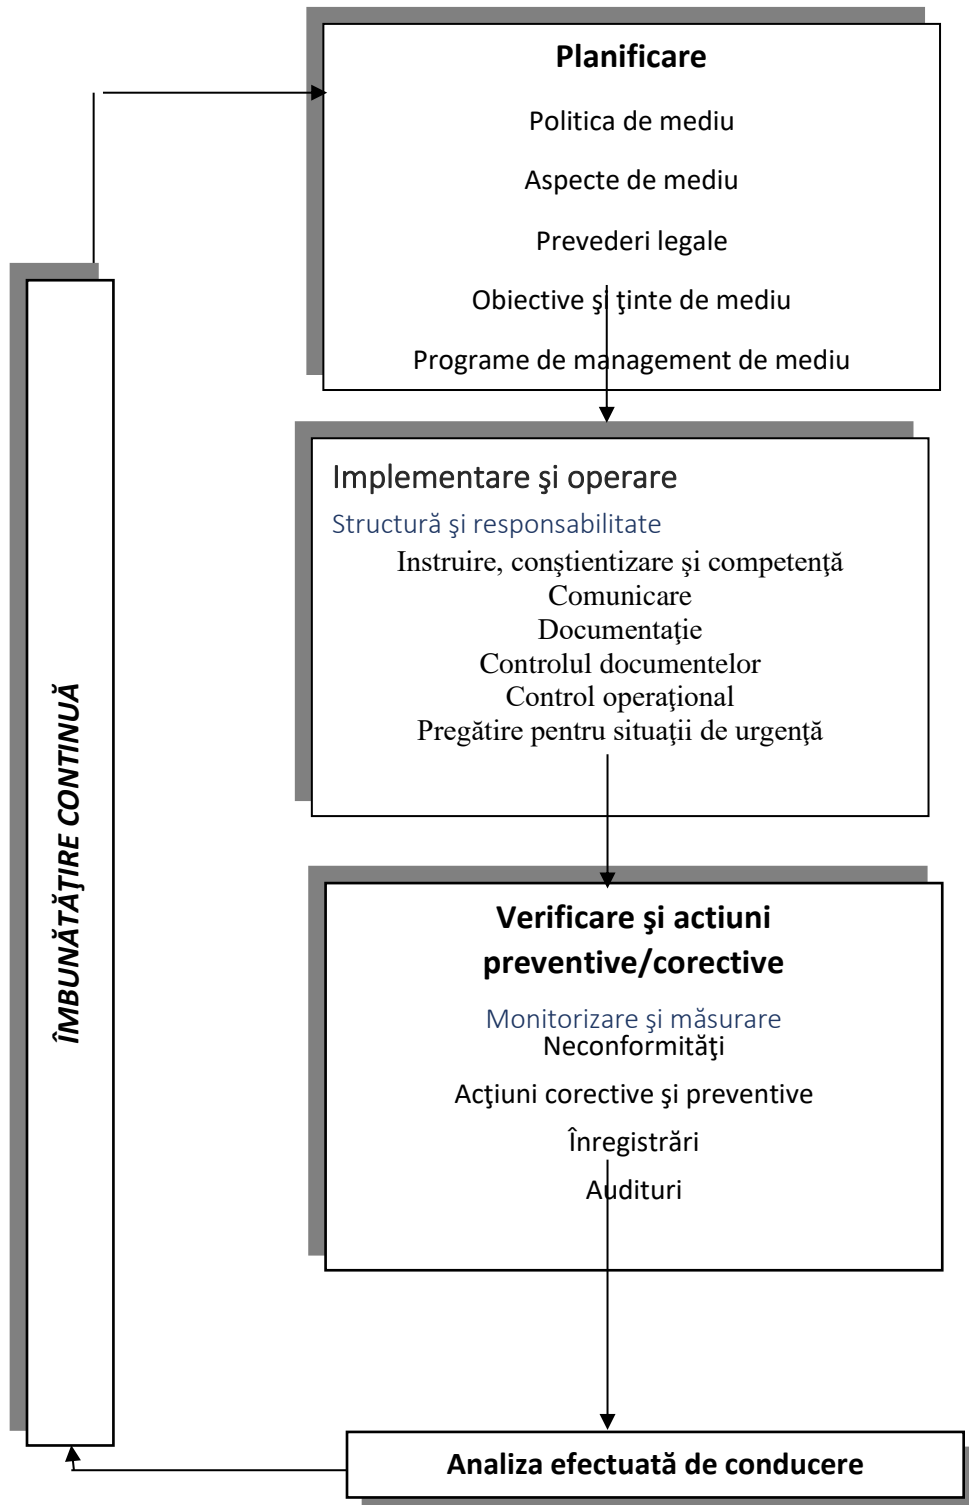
ÎMBUNĂTĂŢIRE CONTINUĂ

Planificare

Politica de mediu

Aspecte de mediu

Prevederi legale

Obiective şi ţinte de mediu

Programe de management de mediu

Implementare şi operare

Structură şi responsabilitate

Instruire, conştientizare şi competenţă
Comunicare
Documentaţie
Controlul documentelor
Control operaţional
Pregătire pentru situaţii de urgenţă

Verificare şi actiuni preventive/corective

Monitorizare şi măsurare
Neconformităţi

Acţiuni corective şi preventive

Înregistrări

Audituri

Analiza efectuată de conducere